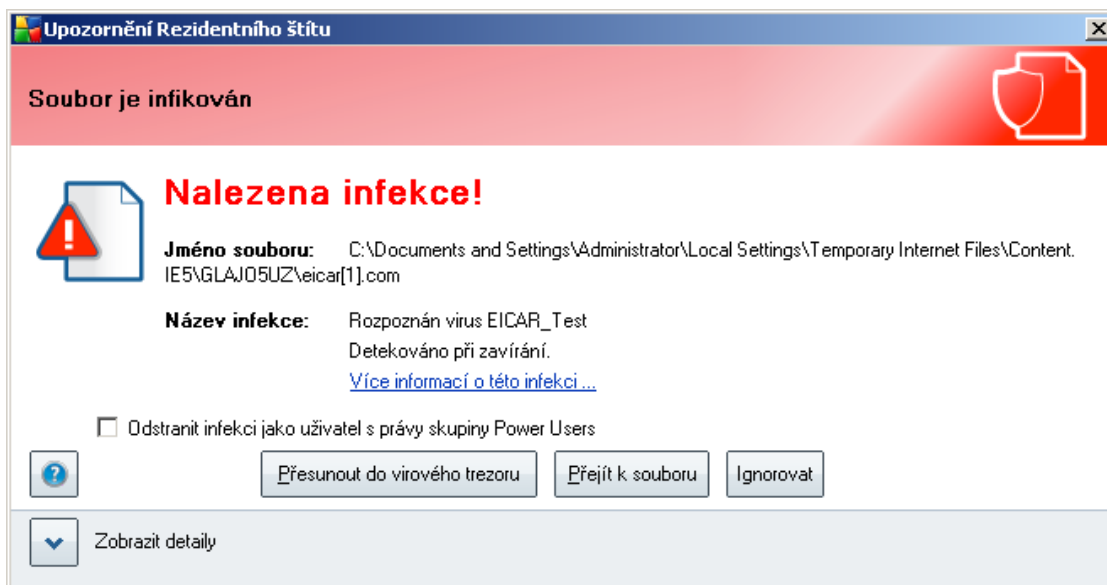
Upozornění Rezidentního štítu

Soubor je infikován

Nalezena infekce!

Jméno souboru: C:\Documents and Settings\Administrator\Local Settings\Temporary Internet Files\Content.IE5\GLAJO5UZ\eicar[1].com

Název infekce: Rozpoznán virus EICAR_Test

Detekováno při zavírání.

Více informací o této infekci ...

Odstranit infekci jako uživatel s právy skupiny Power Users

Přesunout do virového trezoru

Přejít k souboru

Ignorovat

Zobrazit detaily